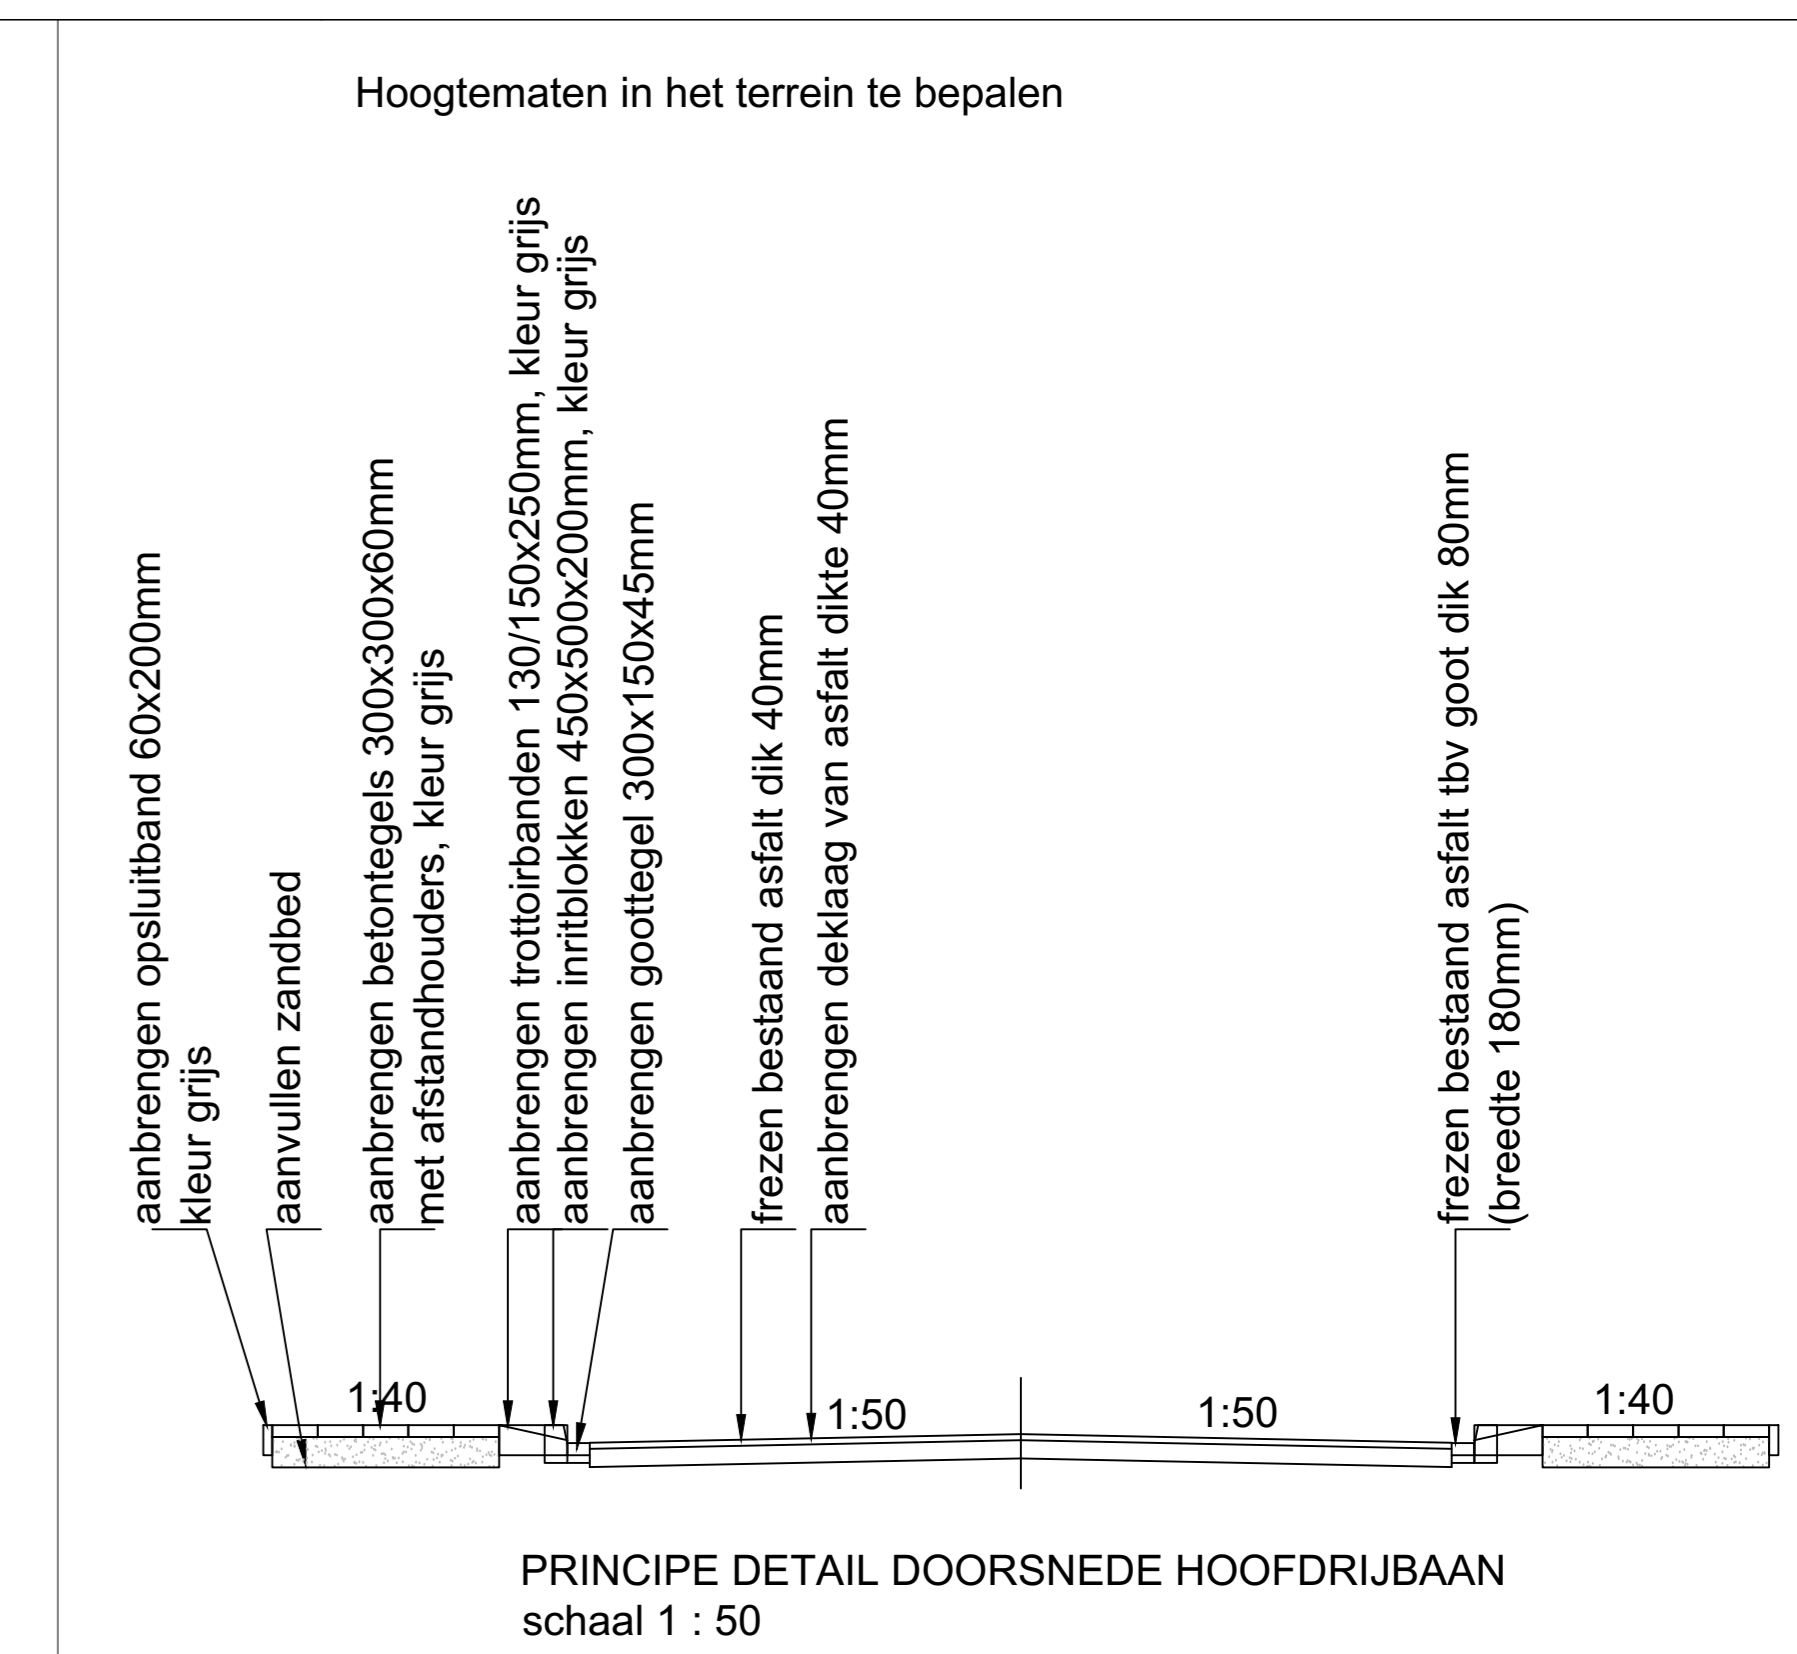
Hoogtematen in het terrein te bepalen

aanbrengen opsluitband 60x200mm kleur grijs

aanvullen zandbed

aanbrengen betontegels 300x300x60mm met afstandhouders, kleur grijs

aanbrengen trottoirbanden 130/150x250mm, kleur grijs

aanbrengen inritblokken 450x500x200mm, kleur grijs

aanbrengen goottegel 300x150x45mm

frezen bestaand asfalt dik 40mm

aanbrengen deklaag van asfalt dikte 40mm

frezen bestaand asfalt tbv goot dik 80mm (breedte 180mm)

1:40

1:50

1:50

1:40

PRINCIPE DETAIL DOORSNEDE HOOFDRIJBAAN
schaal 1 : 50